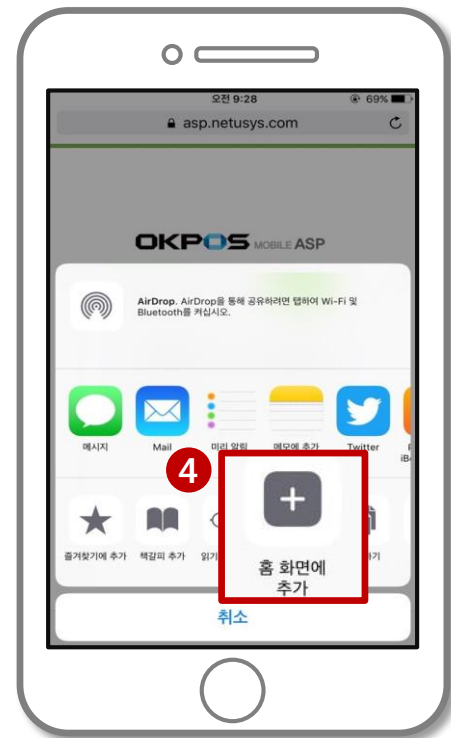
오전 9:28
69%

asp.netusys.com

OKPOS MOBILE ASP

AirDrop. AirDrop을 통해 공유하려면 탭하여 Wi-Fi 및 Bluetooth를 켜십시오.

메시지
Mail
미리 알림
메모에 추가
Twitter

4

즐겨찾기에 추가
책갈피 추가
읽기

홈 화면에 추가

취소